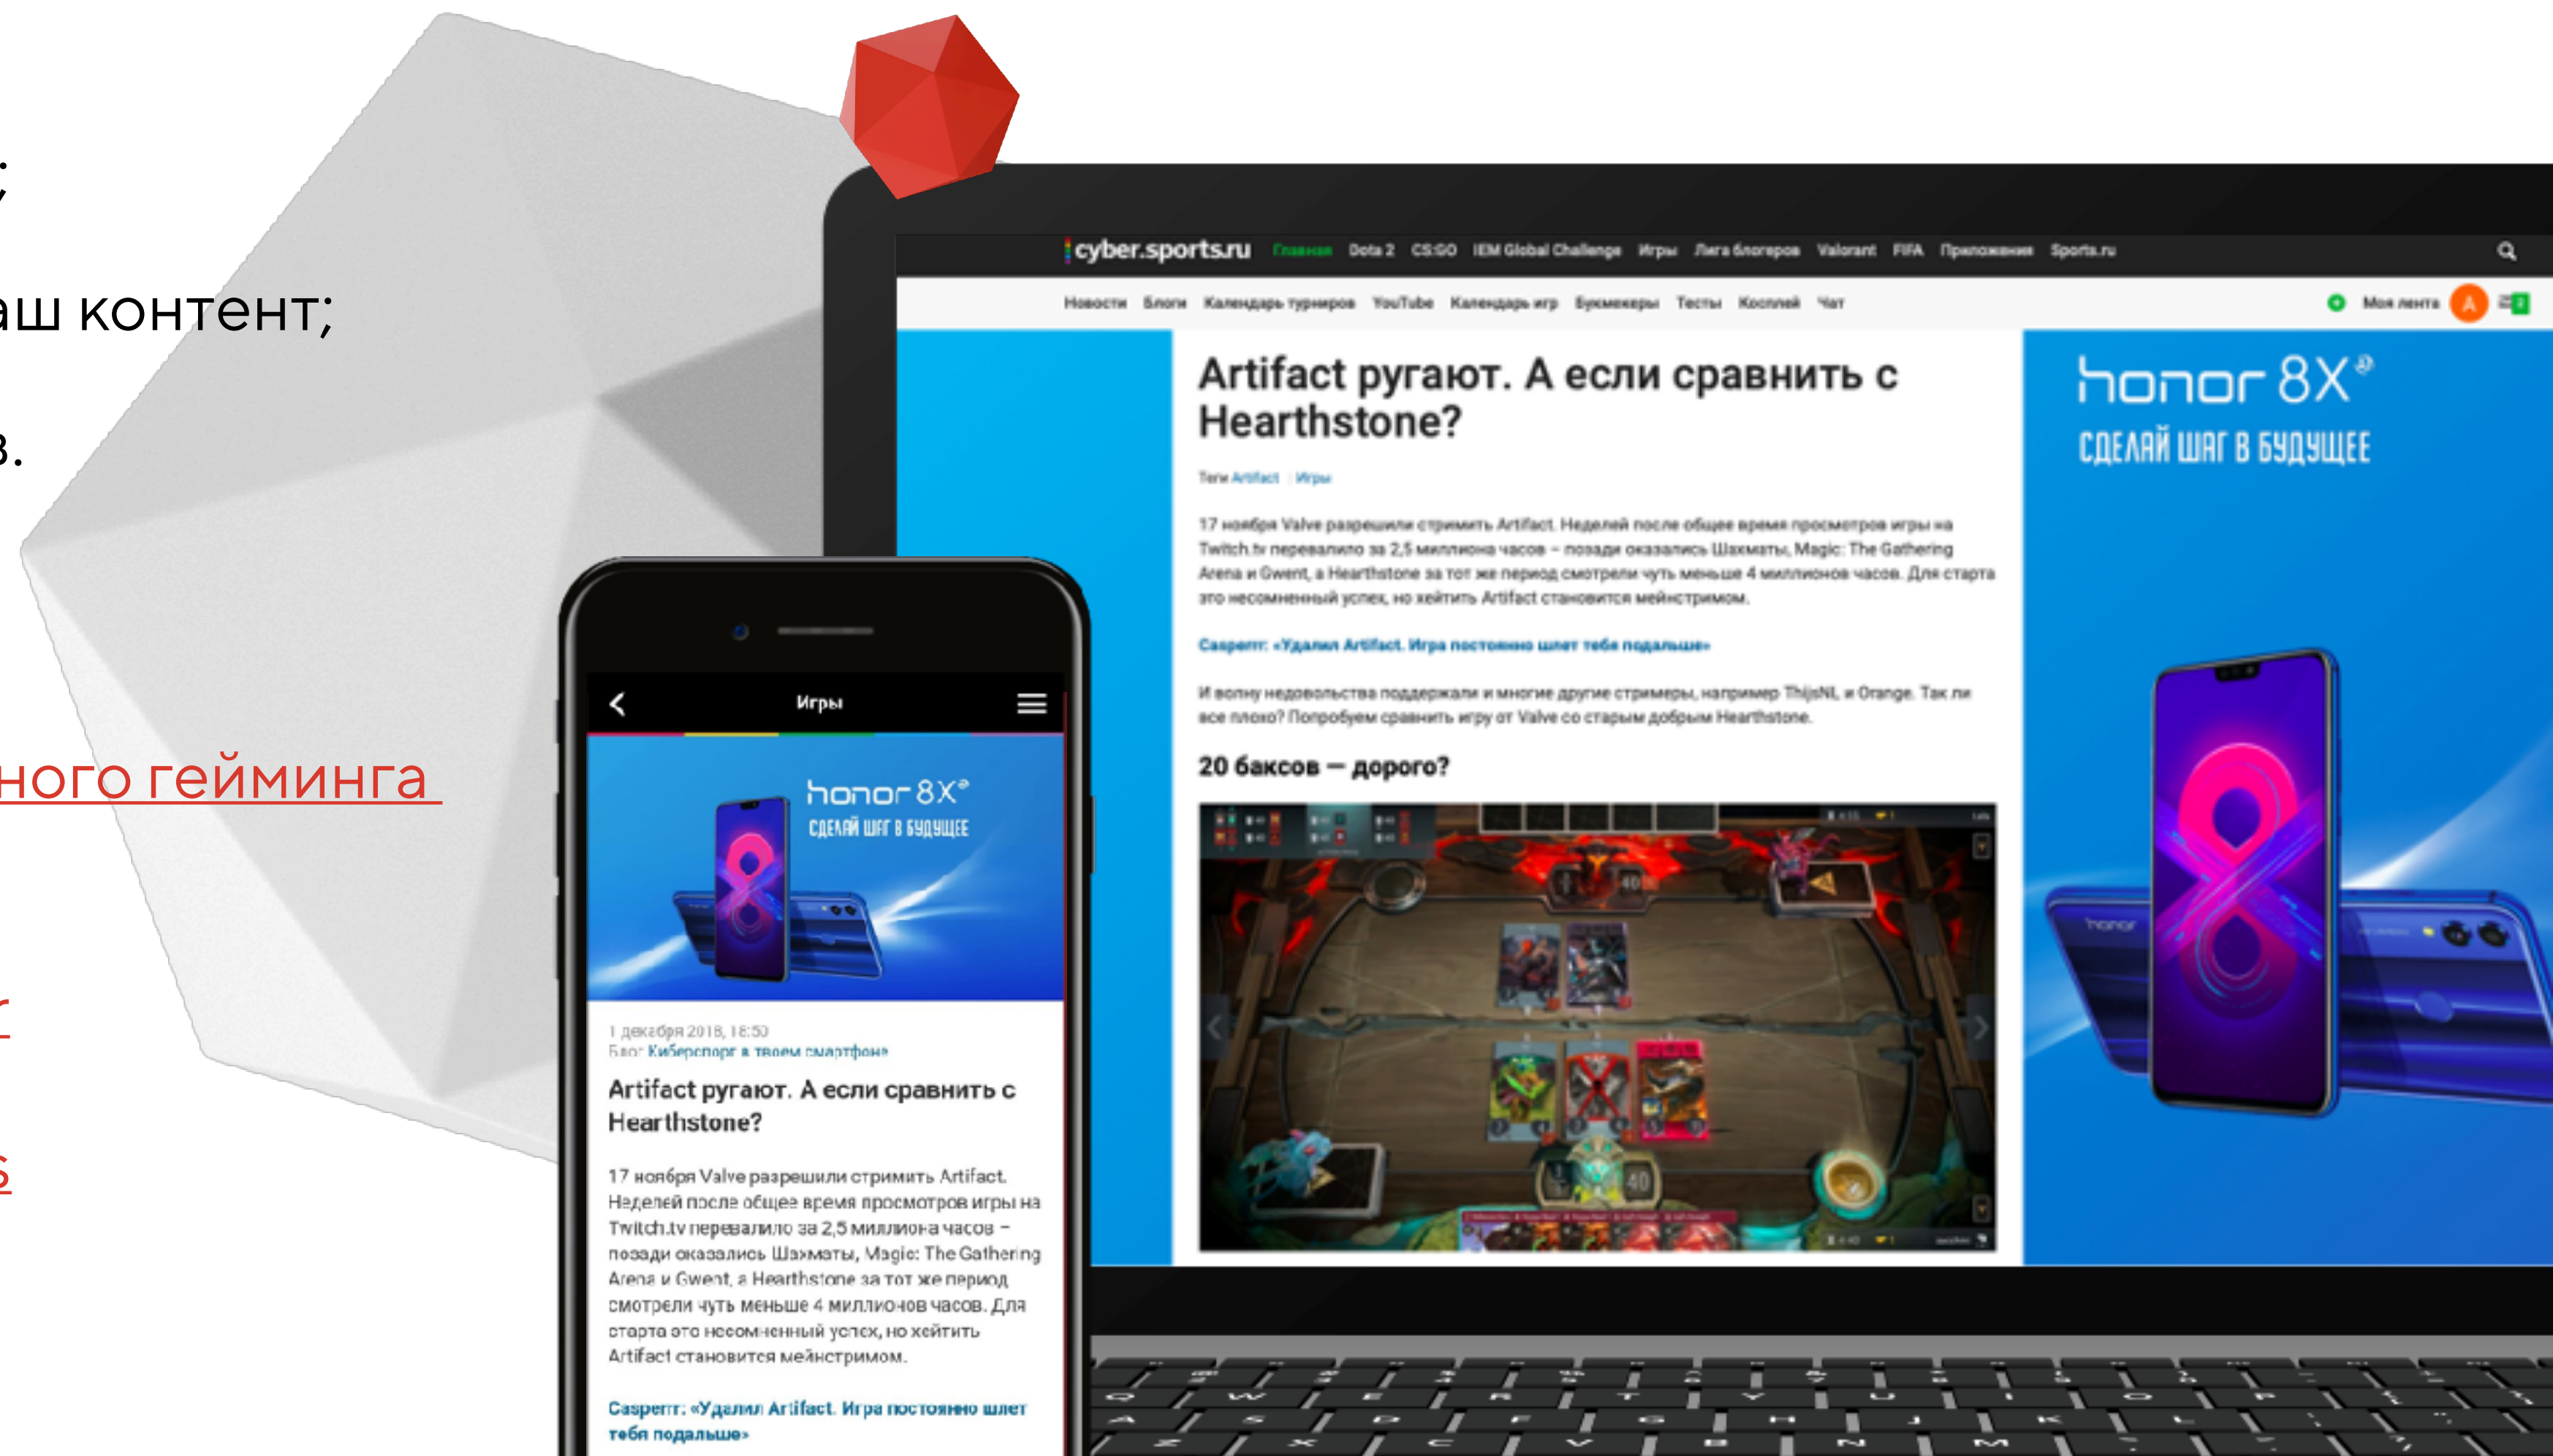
;

аш контент;

в.

ного гейминга

cyber.sports.ru Главная Dota 2 CS:GO IEM Global Challenge Игры Лига блогеров Valorant FIFA Приложения Sports.ru

Новости Блоги Календарь турниров YouTube Календарь игр Букмекеры Тесты Косплей Чат

Моя лента

Artifact ругают. А если сравнить с Hearthstone?

Теги Artifact Игры

17 ноября Valve разрешили стримить Artifact. Неделей после общее время просмотров игры на Twitch.tv перевалило за 2,5 миллиона часов – позади оказались Шахматы, Magic: The Gathering Arena и Gwent, а Hearthstone за тот же период смотрели чуть меньше 4 миллионов часов. Для старта это несомненный успех, но хейтить Artifact становится мейнстримом.

Сасперпг: «Удалил Artifact. Игра постоянно шлет тебя подальше»

И волну недовольства поддержали и многие другие стримеры, например ThijsNL и Orange. Так ли все плохо? Попробуем сравнить игру от Valve со старым добрым Hearthstone.

20 баксов — дорого?

honor 8X
СДЕЛАЙ ШАГ В БУДУЩЕЕ

Игры

honor 8X
СДЕЛАЙ ШАГ В БУДУЩЕЕ

1 декабря 2018, 18:50
Блог Киберспорт в твоем смартфоне

Artifact ругают. А если сравнить с Hearthstone?

17 ноября Valve разрешили стримить Artifact. Неделей после общее время просмотров игры на Twitch.tv перевалило за 2,5 миллиона часов – позади оказались Шахматы, Magic: The Gathering Arena и Gwent, а Hearthstone за тот же период смотрели чуть меньше 4 миллионов часов. Для старта это несомненный успех, но хейтить Artifact становится мейнстримом.

Сасперпг: «Удалил Artifact. Игра постоянно шлет тебя подальше»